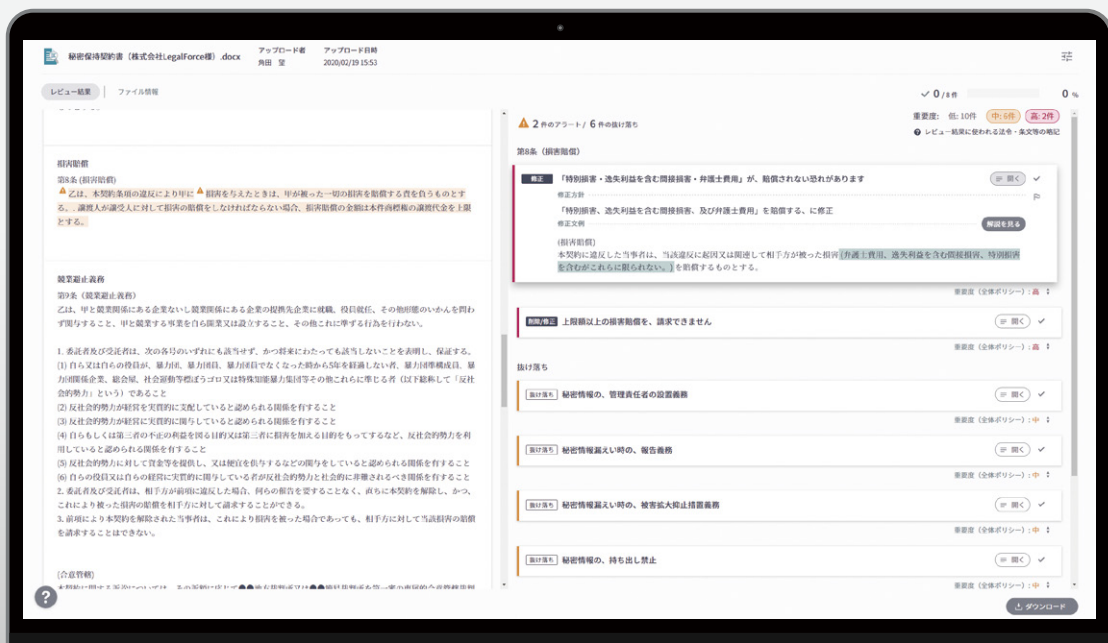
秘密保持契約書（株式会社LegalForce様）.docx
アップロード者 角田 望
アップロード日時 2020/02/19 15:53

レビュー結果 | ファイル情報

✓ 0 / 8 件　0 %

損害賠償
第8条（損害賠償）
乙は、本契約各項の違反により甲に損害を与えたときは、甲が被った一切の損害を賠償する責を負うものとする。譲渡人が譲受人に対して損害の賠償をしなければならない場合、損害賠償の金額は本件商標権の譲渡代金を上限とする。

競業避止義務
第9条（競業避止義務）
乙は、甲と競業関係にある企業ないし競業関係にある企業の提携先企業に就職、役員就任、その他形態のいかんを問わず関与すること、甲と競業する事業を自ら開業又は設立すること、その他これに準ずる行為を行わない。

1. 委託者及び受託者は、次の各号のいずれにも該当せず、かつ将来にわたっても該当しないことを表明し、保証する。
(1) 自ら又は自らの役員が、暴力団、暴力団員、暴力団員でなくなった時から5年を経過しない者、暴力団準構成員、暴力団関係企業、総会屋、社会運動等標ぼうゴロ又は特殊知能暴力集団等その他これらに準じる者（以下総称して「反社会的勢力」という）であること
(2) 反社会的勢力が経営を実質的に支配していると認められる関係を有すること
(3) 反社会的勢力が経営に実質的に関与していると認められる関係を有すること
(4) 自ら若しくは第三者の不正の利益を図る目的又は第三者に損害を加える目的をもってするなど、反社会的勢力を利用していると認められる関係を有すること
(5) 反社会的勢力に対して資金等を提供し、又は便宜を供与するなどの関与をしていると認められる関係を有すること
(6) 自らの役員又は自らの経営に実質的に関与している者が反社会的勢力と社会的に非難されるべき関係を有すること
2. 委託者及び受託者は、相手方が前項に違反した場合、何らの催告を要することなく、直ちに本契約を解除し、かつ、これにより被った損害の賠償を相手方に対して請求することができる。
3. 前項により本契約を解除された当事者は、これにより損害を被った場合であっても、相手方に対して当該損害の賠償を請求することはできない。

[合意管轄]
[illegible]

2 件のアラート / 6 件の抜け落ち
重要度: 低: 10件 中: 6件 高: 2件
レビュー結果に使われる法令・条文等の略記

第8条（損害賠償）
修正 「特別損害・逸失利益を含む間接損害・弁護士費用」が、賠償されない恐れがあります 開く
修正方針
「特別損害、逸失利益を含む間接損害、及び弁護士費用」を賠償する、に修正
修正文例 解説を見る
（損害賠償）
本契約に違反した当事者は、当該違反に起因又は関連して相手方が被った損害（弁護士費用、逸失利益を含む間接損害、特別損害を含むがこれらに限られない。）を賠償するものとする。
重要度（全体ポリシー）：高

削除/修正 上限額以上の損害賠償を、請求できません 開く
重要度（全体ポリシー）：高

抜け落ち
抜け落ち 秘密情報の、管理責任者の設置義務 開く
重要度（全体ポリシー）：中
抜け落ち 秘密情報漏えい時の、報告義務 開く
重要度（全体ポリシー）：中
抜け落ち 秘密情報漏えい時の、被害拡大抑止措置義務 開く
重要度（全体ポリシー）：中
抜け落ち 秘密情報の、持ち出し禁止 開く
重要度（全体ポリシー）：中

ダウンロード